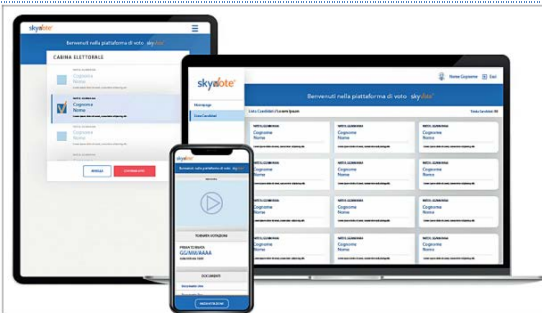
skyvote

Benvenuti nella piattaforma di voto skyvote

CABINA ELETTORALE

Cognome
Nome

Cognome
Nome

Cognome
Nome

Cognome
Nome

ANNULLA
CONFERMA VOTO

skyvote

Nome Cognome
Esci

Benvenuti nella piattaforma di voto skyvote

Homepage
Lista Candidati

Lista Candidati / Consiglio

Cognome
Nome

Cognome
Nome

Cognome
Nome

Cognome
Nome

Cognome
Nome

Cognome
Nome

Cognome
Nome

Cognome
Nome

Cognome
Nome

Cognome
Nome

Cognome
Nome

Cognome
Nome

Benvenuti nella piattaforma di voto skyvote

TURNARIO VOTAZIONI

GG/MM/AAAA

DOCUMENTI